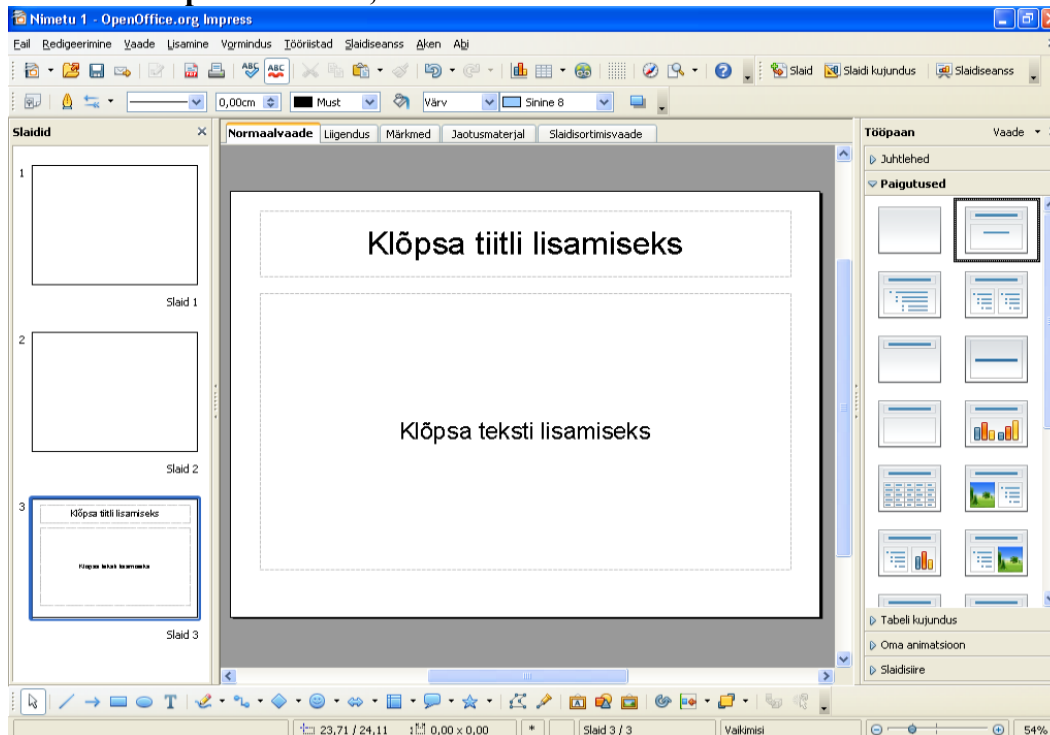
Nimetu 1 - OpenOffice.org Impress

Fail Redigeerimine Vaade Lisamine Vormindus Tööriistad Slaidiseanss Aken Abi

Slaid Slaidi kujundus Slaidiseanss

0,00cm Must Värv Sinine 8

Slaidid

1

Slaid 1

2

Slaid 2

3

Klõpsa tiitli lisamiseks

Klõpsa teksti lisamiseks

Slaid 3

Normaalvaade Liigendus Märkmed Jaotusmaterjal Slaidisortimisvaade

Klõpsa tiitli lisamiseks

Klõpsa teksti lisamiseks

Tööpaan Vaade

Juhtlehed

Paigutused

Tabeli kujundus

Oma animatsioon

Slaidisiire

23,71 / 24,11 0,00 x 0,00 * Slaid 3 / 3 Vaikimisi 54%